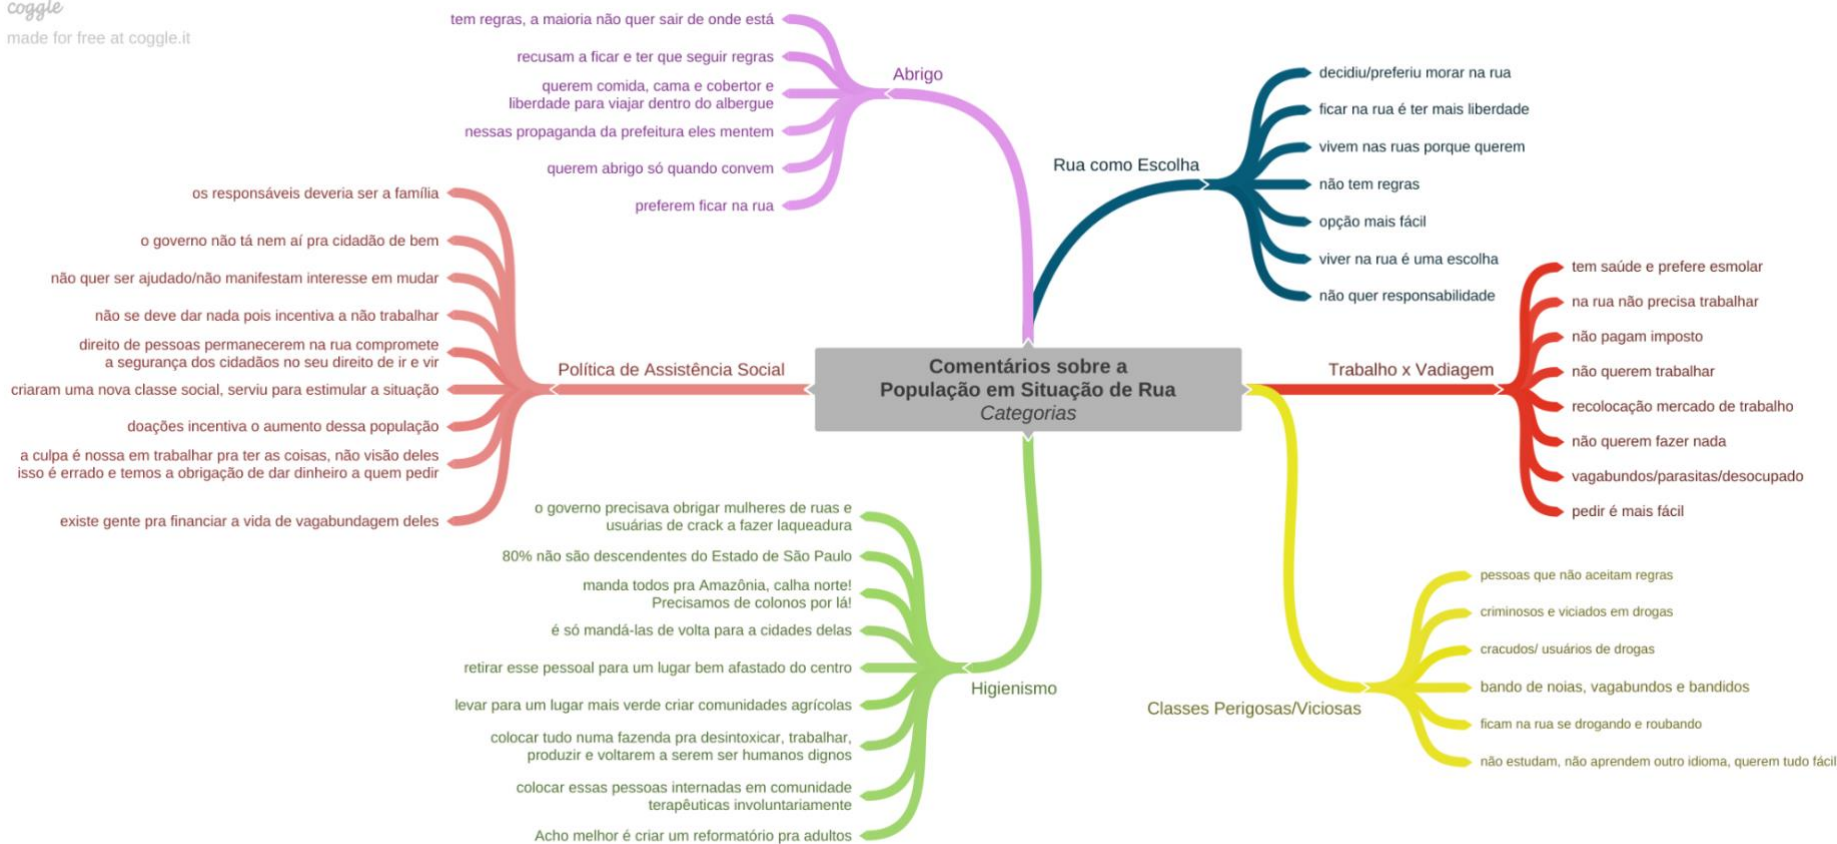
coggle
made for free at coggle.it

Comentários sobre a População em Situação de Rua
Categorias

Abrigo
tem regras, a maioria não quer sair de onde está
recusam a ficar e ter que seguir regras
querem comida, cama e cobertor e liberdade para viajar dentro do albergue
nessas propaganda da prefeitura eles mentem
querem abrigo só quando convem
preferem ficar na rua

Rua como Escolha
decidiu/preferiu morar na rua
ficar na rua é ter mais liberdade
vivem nas ruas porque querem
não tem regras
opção mais fácil
viver na rua é uma escolha
não quer responsabilidade

Trabalho x Vadiagem
tem saúde e prefere esmolar
na rua não precisa trabalhar
não pagam imposto
não querem trabalhar
recolocação mercado de trabalho
não querem fazer nada
vagabundos/parasitas/desocupado
pedir é mais fácil

Classes Perigosas/Viciosas
pessoas que não aceitam regras
criminosos e viciados em drogas
cracudos/ usuários de drogas
bando de noias, vagabundos e bandidos
ficam na rua se drogando e roubando
não estudam, não aprendem outro idioma, querem tudo fácil

Higienismo
o governo precisava obrigar mulheres de ruas e usuárias de crack a fazer laqueadura
80% não são descendentes do Estado de São Paulo
manda todos pra Amazônia, calha norte! Precisamos de colonos por lá!
é só mandá-las de volta para a cidades delas
retirar esse pessoal para um lugar bem afastado do centro
levar para um lugar mais verde criar comunidades agrícolas
colocar tudo numa fazenda pra desintoxicar, trabalhar, produzir e voltarem a serem ser humanos dignos
colocar essas pessoas internadas em comunidade terapêuticas involuntariamente
Acho melhor é criar um reformatório pra adultos

Política de Assistência Social
os responsáveis deveria ser a família
o governo não tá nem aí pra cidadão de bem
não quer ser ajudado/não manifestam interesse em mudar
não se deve dar nada pois incentiva a não trabalhar
direito de pessoas permanecerem na rua compromete a segurança dos cidadãos no seu direito de ir e vir
criaram uma nova classe social, serviu para estimular a situação
doações incentiva o aumento dessa população
a culpa é nossa em trabalhar pra ter as coisas, não visão deles isso é errado e temos a obrigação de dar dinheiro a quem pedir
existe gente pra financiar a vida de vagabundagem deles